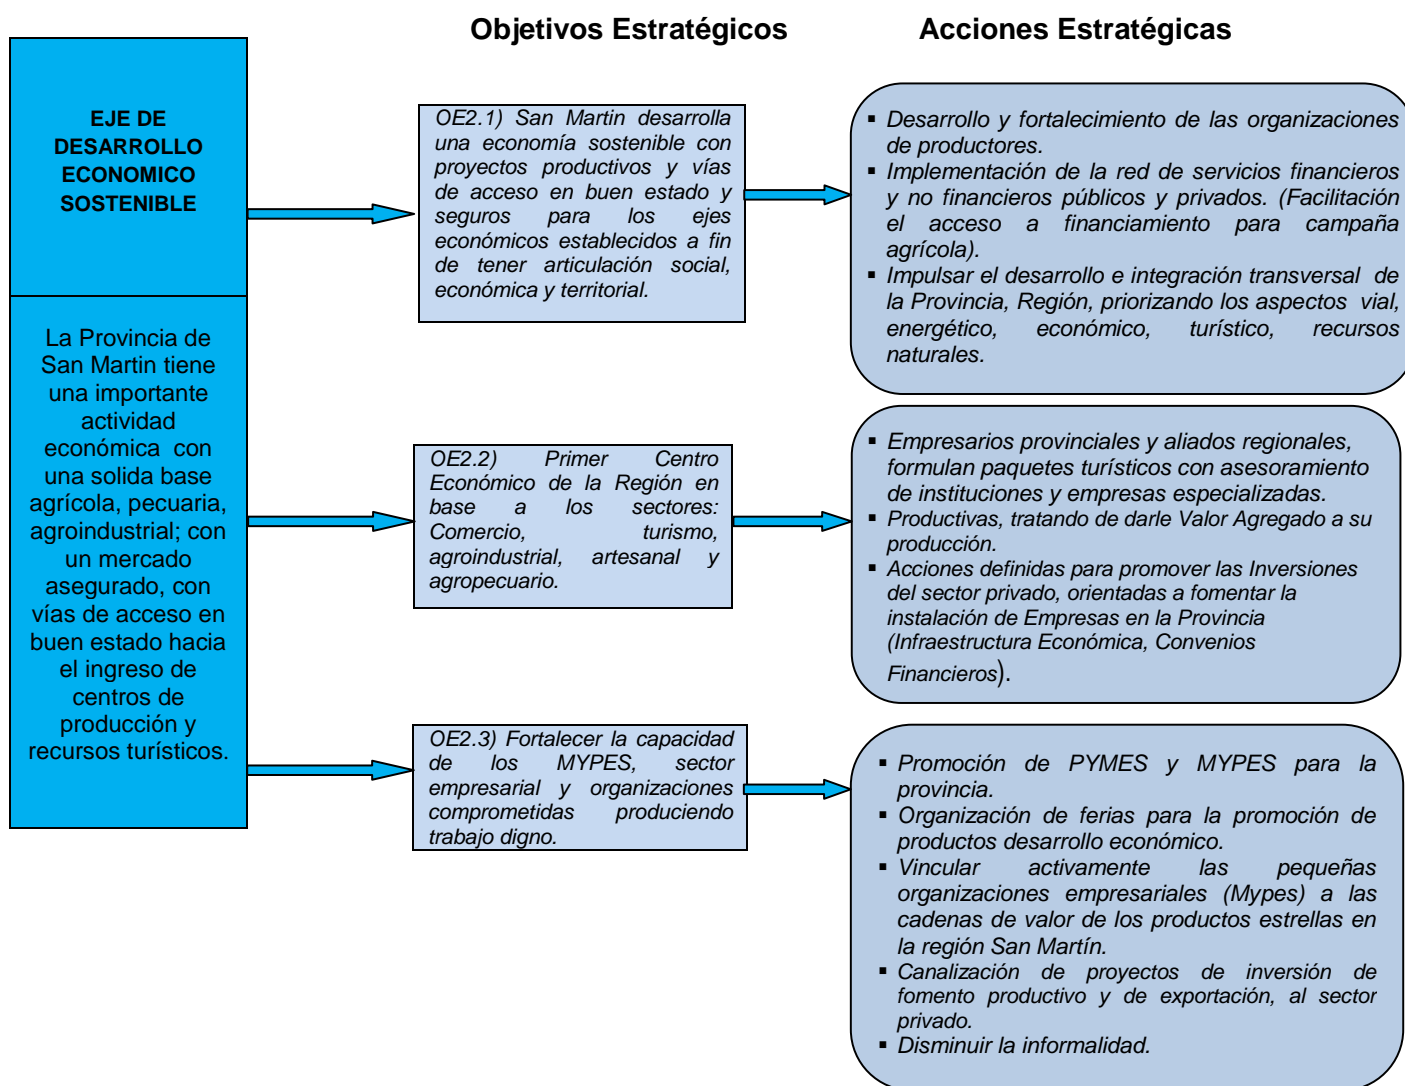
Objetivos Estratégicos

Acciones Estratégicas

EJE DE DESARROLLO ECONOMICO SOSTENIBLE

La Provincia de San Martin tiene una importante actividad económica con una solida base agrícola, pecuaria, agroindustrial; con un mercado asegurado, con vías de acceso en buen estado hacia el ingreso de centros de producción y recursos turísticos.

OE2.1) San Martin desarrolla una economía sostenible con proyectos productivos y vías de acceso en buen estado y seguros para los ejes económicos establecidos a fin de tener articulación social, económica y territorial.

- Desarrollo y fortalecimiento de las organizaciones de productores.
- Implementación de la red de servicios financieros y no financieros públicos y privados. (Facilitación el acceso a financiamiento para campaña agrícola).
- Impulsar el desarrollo e integración transversal de la Provincia, Región, priorizando los aspectos vial, energético, económico, turístico, recursos naturales.

OE2.2) Primer Centro Económico de la Región en base a los sectores: Comercio, turismo, agroindustrial, artesanal y agropecuario.

- Empresarios provinciales y aliados regionales, formulan paquetes turísticos con asesoramiento de instituciones y empresas especializadas.
- Productivas, tratando de darle Valor Agregado a su producción.
- Acciones definidas para promover las Inversiones del sector privado, orientadas a fomentar la instalación de Empresas en la Provincia (Infraestructura Económica, Convenios Financieros).

OE2.3) Fortalecer la capacidad de los MYPES, sector empresarial y organizaciones comprometidas produciendo trabajo digno.

- Promoción de PYMES y MYPES para la provincia.
- Organización de ferias para la promoción de productos desarrollo económico.
- Vincular activamente las pequeñas organizaciones empresariales (Mypes) a las cadenas de valor de los productos estrellas en la región San Martín.
- Canalización de proyectos de inversión de fomento productivo y de exportación, al sector privado.
- Disminuir la informalidad.